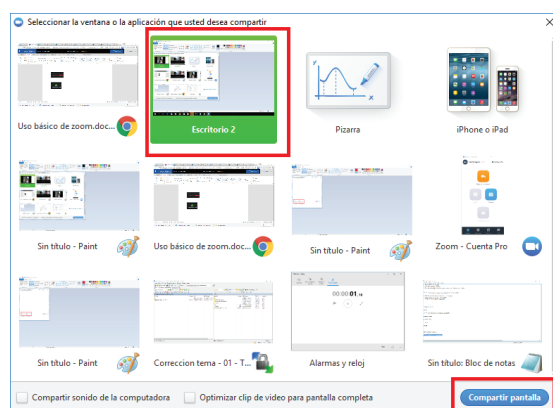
Seleccionar la ventana o la aplicación que usted desea compartir

Uso básico de zoom.doc...

Escritorio 2

Pizarra

iPhone o iPad

Sin título - Paint

Uso básico de zoom.doc...

Sin título - Paint

Zoom - Cuenta Pro

Sin título - Paint

Correccion tema - 01 - T...

00:00:01.16

Alarmas y reloj

Sin título: Bloc de notas

Compartir sonido de la computadora

Optimizar clip de video para pantalla completa

Compartir pantalla